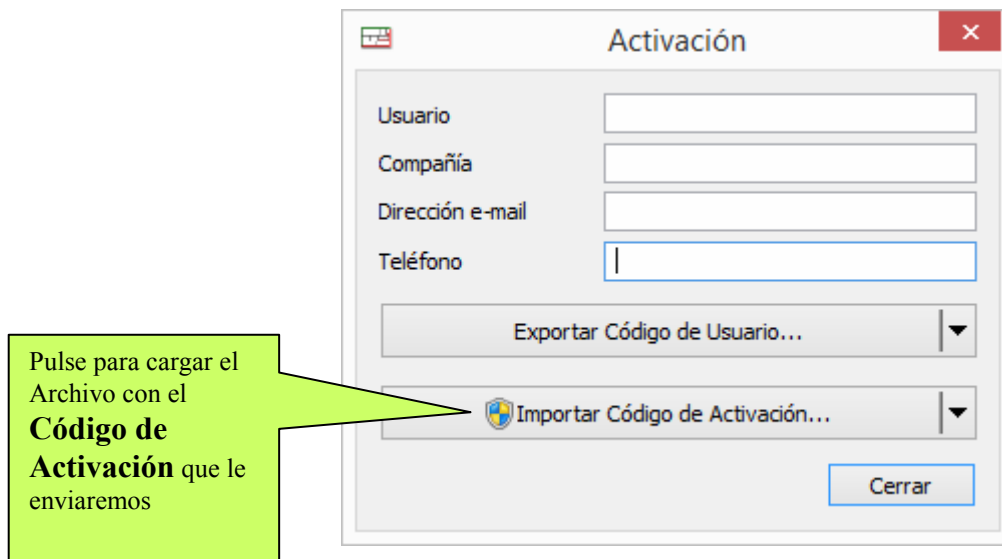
Activación

Usuario

Compañía

Dirección e-mail

Teléfono

Exportar Código de Usuario...

Importar Código de Activación...

Cerrar

Pulse para cargar el Archivo con el **Código de Activación** que le enviaremos